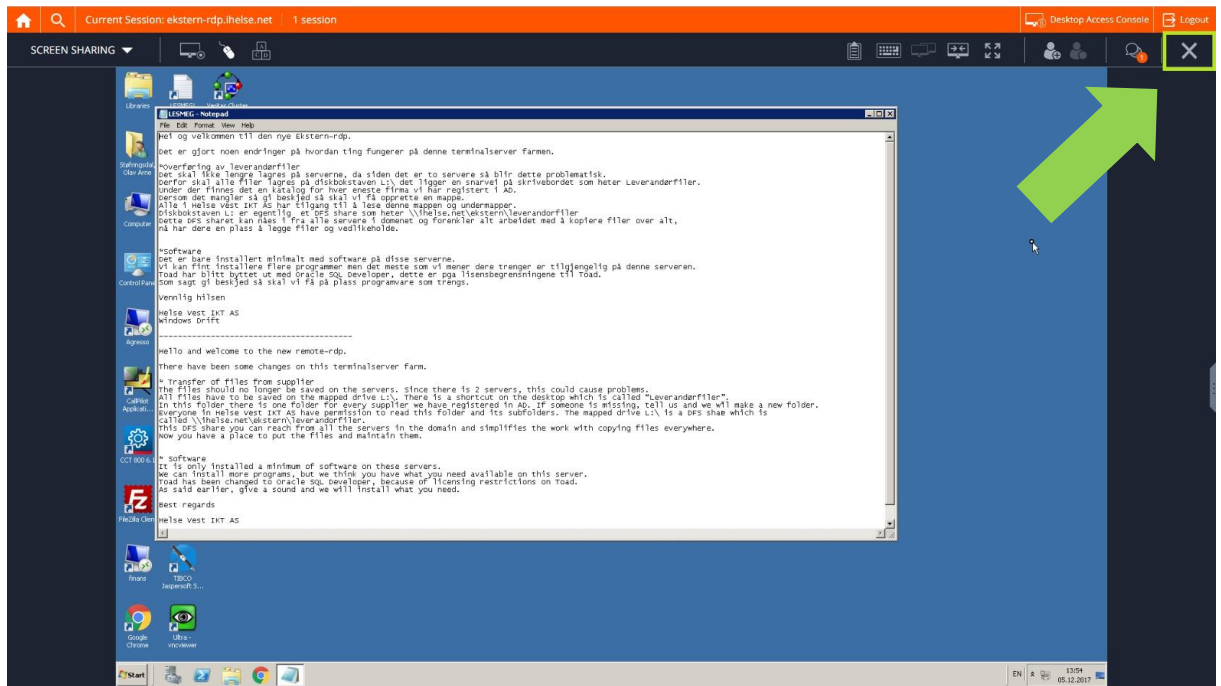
Current Session: ekstern-rdp.ihelse.net | 1 session

Desktop Access Console | Logout

SCREEN SHARING

Libraries | LESMEG | Vestar Citrix

Stafringsdal Olav Arne

Computer

Control Panel

Agresso

CallPilot Applicati...

CCT 800 6.1

FileZilla Client

finans | TIBCO Jaspersoft S...

Google Chrome | Ultra - vncviewer

LESMEG - Notepad

File Edit Format View Help

Hei og velkommen til den nye Ekstern-rdp.

Det er gjort noen endringer på hvordan ting fungerer på denne terminalserver farmen.

*Overføring av leverandørfiler
Det skal ikke lengre lagres på serverne, da siden det er to servere så blir dette problematisk.
Derfor skal alle filer lagres på diskbokstaven L:\ det ligger en snarvei på skrivebordet som heter Leverandørfiler.
Under der finnes det en katalog for hver eneste firma vi har registert i AD.
Dersom det mangler så gi beskjed så skal vi få opprette en mappe.
Alle i Helse Vest IKT AS har tilgang til å lese denne mappen og undermapper.
Diskbokstaven L: er egentlig et DFS share som heter \\ihelse.net\ekstern\leverandorfiler
Dette DFS sharet kan nåes i fra alle servere i domenet og forenkler alt arbeidet med å kopiere filer over alt,
nå har dere en plass å legge filer og vedlikeholde.

*Software
Det er bare installert minimalt med software på disse serverne.
Vi kan fint installere flere programmer men det meste som vi mener dere trenger er tilgjengelig på denne serveren.
Toad har blitt byttet ut med Oracle SQL Developer, dette er pga lisensbegrensningene til Toad.
Som sagt gi beskjed så skal vi få på plass programvare som trengs.

Vennlig hilsen

Helse Vest IKT AS
Windows Drift

------------------------------------------

Hello and welcome to the new remote-rdp.

There have been some changes on this terminalserver farm.

* Transfer of files from supplier
The files should no longer be saved on the servers. Since there is 2 servers, this could cause problems.
All files have to be saved on the mapped drive L:\. There is a shortcut on the desktop which is called "Leverandørfiler".
In this folder there is one folder for every supplier we have registered in AD. If someone is missing, tell us and we will make a new folder.
Everyone in Helse Vest IKT AS have permission to read this folder and its subfolders. The mapped drive L:\ is a DFS share which is
called \\ihelse.net\ekstern\leverandorfiler.
This DFS share you can reach from all the servers in the domain and simplifies the work with copying files everywhere.
Now you have a place to put the files and maintain them.

* Software
It is only installed a minimum of software on these servers.
We can install more programs, but we think you have what you need available on this server.
Toad has been changed to Oracle SQL Developer, because of licensing restrictions on Toad.
As said earlier, give a sound and we will install what you need.

Best regards

Helse Vest IKT AS

Start

EN 13:54 05.12.2017